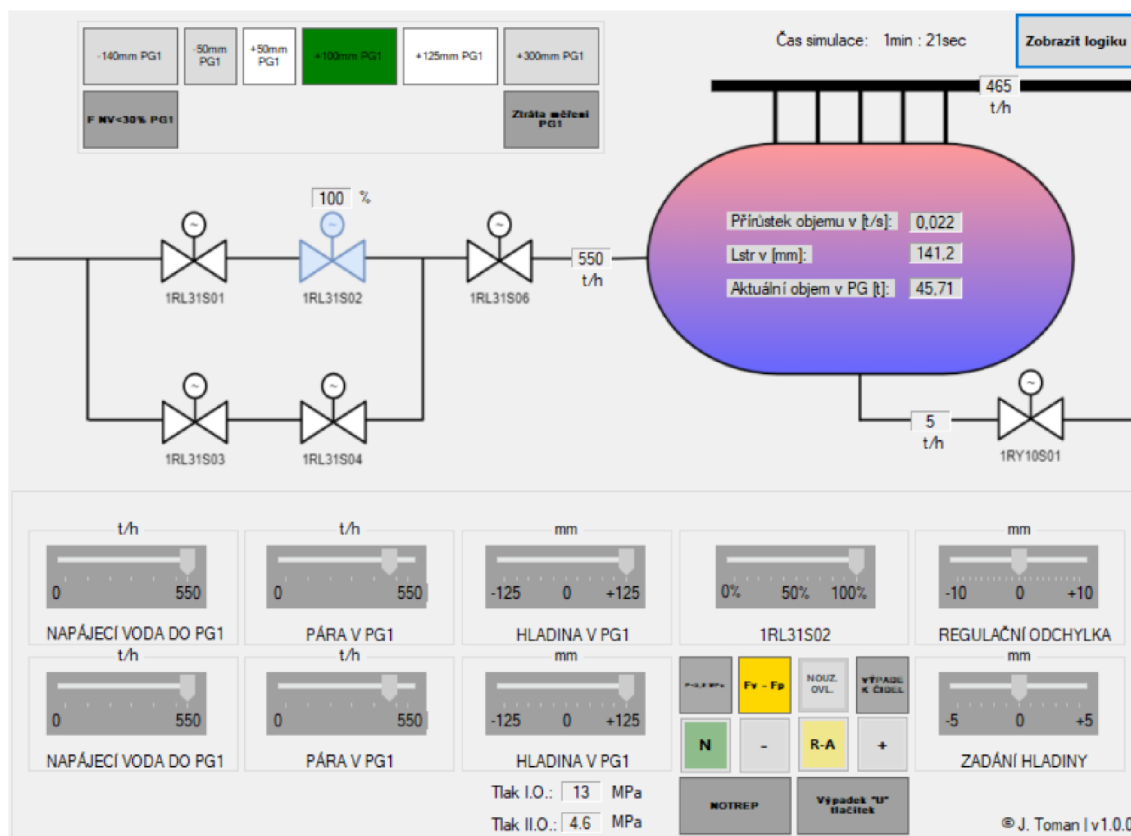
-140mm PG1

-50mm PG1

+50mm PG1

+100mm PG1

+125mm PG1

+300mm PG1

F NV<30% PG1

Ztráta měření PG1

Čas simulace: 1min : 21sec

Zobrazit logiku

465 t/h

100 %

Přírůstek objemu v [t/s]: 0,022

Lstr v [mm]: 141,2

Aktuální objem v PG [t]: 45,71

550 t/h

1RL31S01

1RL31S02

1RL31S06

1RL31S03

1RL31S04

5 t/h

1RY10S01

t/h
0 550
NAPÁJECÍ VODA DO PG1

t/h
0 550
PÁRA V PG1

mm
-125 0 +125
HLADINA V PG1

0% 50% 100%
1RL31S02

mm
-10 0 +10
REGULAČNÍ ODCHYLKA

t/h
0 550
NAPÁJECÍ VODA DO PG1

t/h
0 550
PÁRA V PG1

mm
-125 0 +125
HLADINA V PG1

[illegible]

Fv - Fp

NOUZ. OVL.

VÝPADEK ČIDEL

N

-

R-A

+

mm
-5 0 +5
ZADÁNÍ HLADINY

Tlak I.O.: 13 MPa

Tlak II.O.: 4.6 MPa

NOTREP

Výpadek "U" tlačítek

© J. Toman | v1.0.0